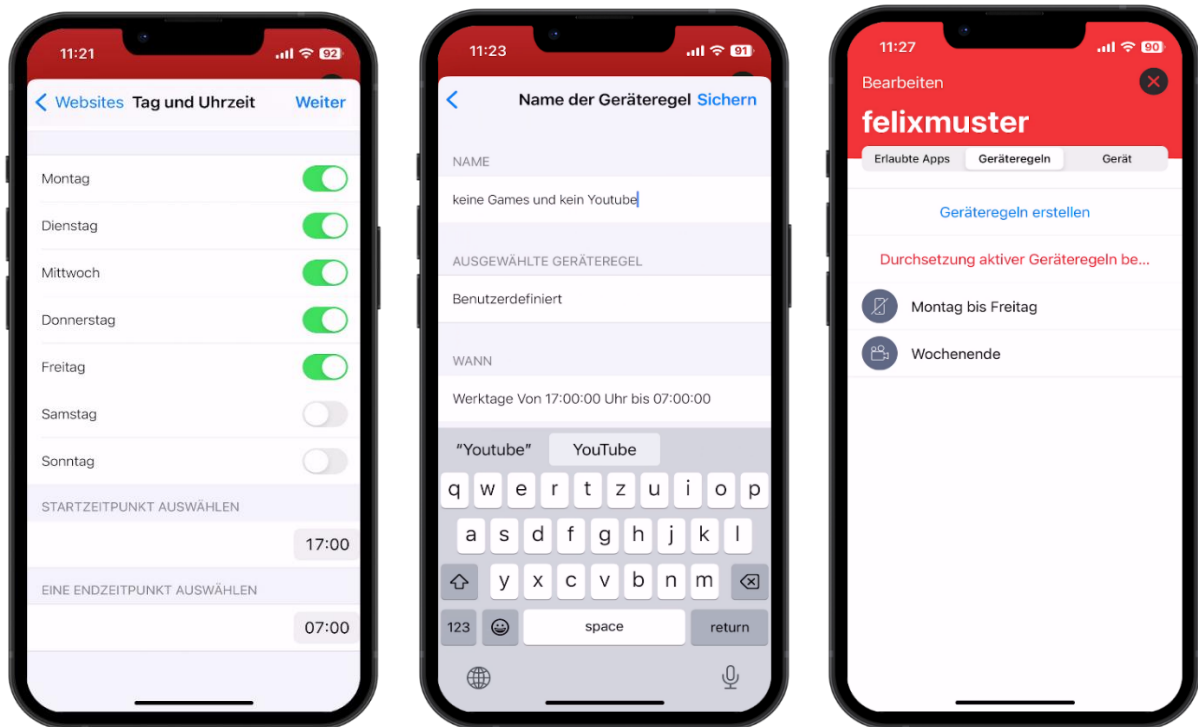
11:21 92

Websites Tag und Uhrzeit Weiter

Montag

Dienstag

Mittwoch

Donnerstag

Freitag

Samstag

Sonntag

STARTZEITPUNKT AUSWÄHLEN

17:00

EINE ENDZEITPUNKT AUSWÄHLEN

07:00

11:23 91

Name der Geräteregel Sichern

NAME

keine Games und kein Youtube

AUSGEWÄHLTE GERÄTEREGEL

Benutzerdefiniert

WANN

Werktage Von 17:00:00 Uhr bis 07:00:00

"Youtube" YouTube

q w e r t z u i o p

a s d f g h j k l

y x c v b n m

123 space return

11:27 90

Bearbeiten

felixmuster

Erlaubte Apps Geräteregeln Gerät

Geräteregeln erstellen

Durchsetzung aktiver Geräteregeln be...

Montag bis Freitag

Wochenende